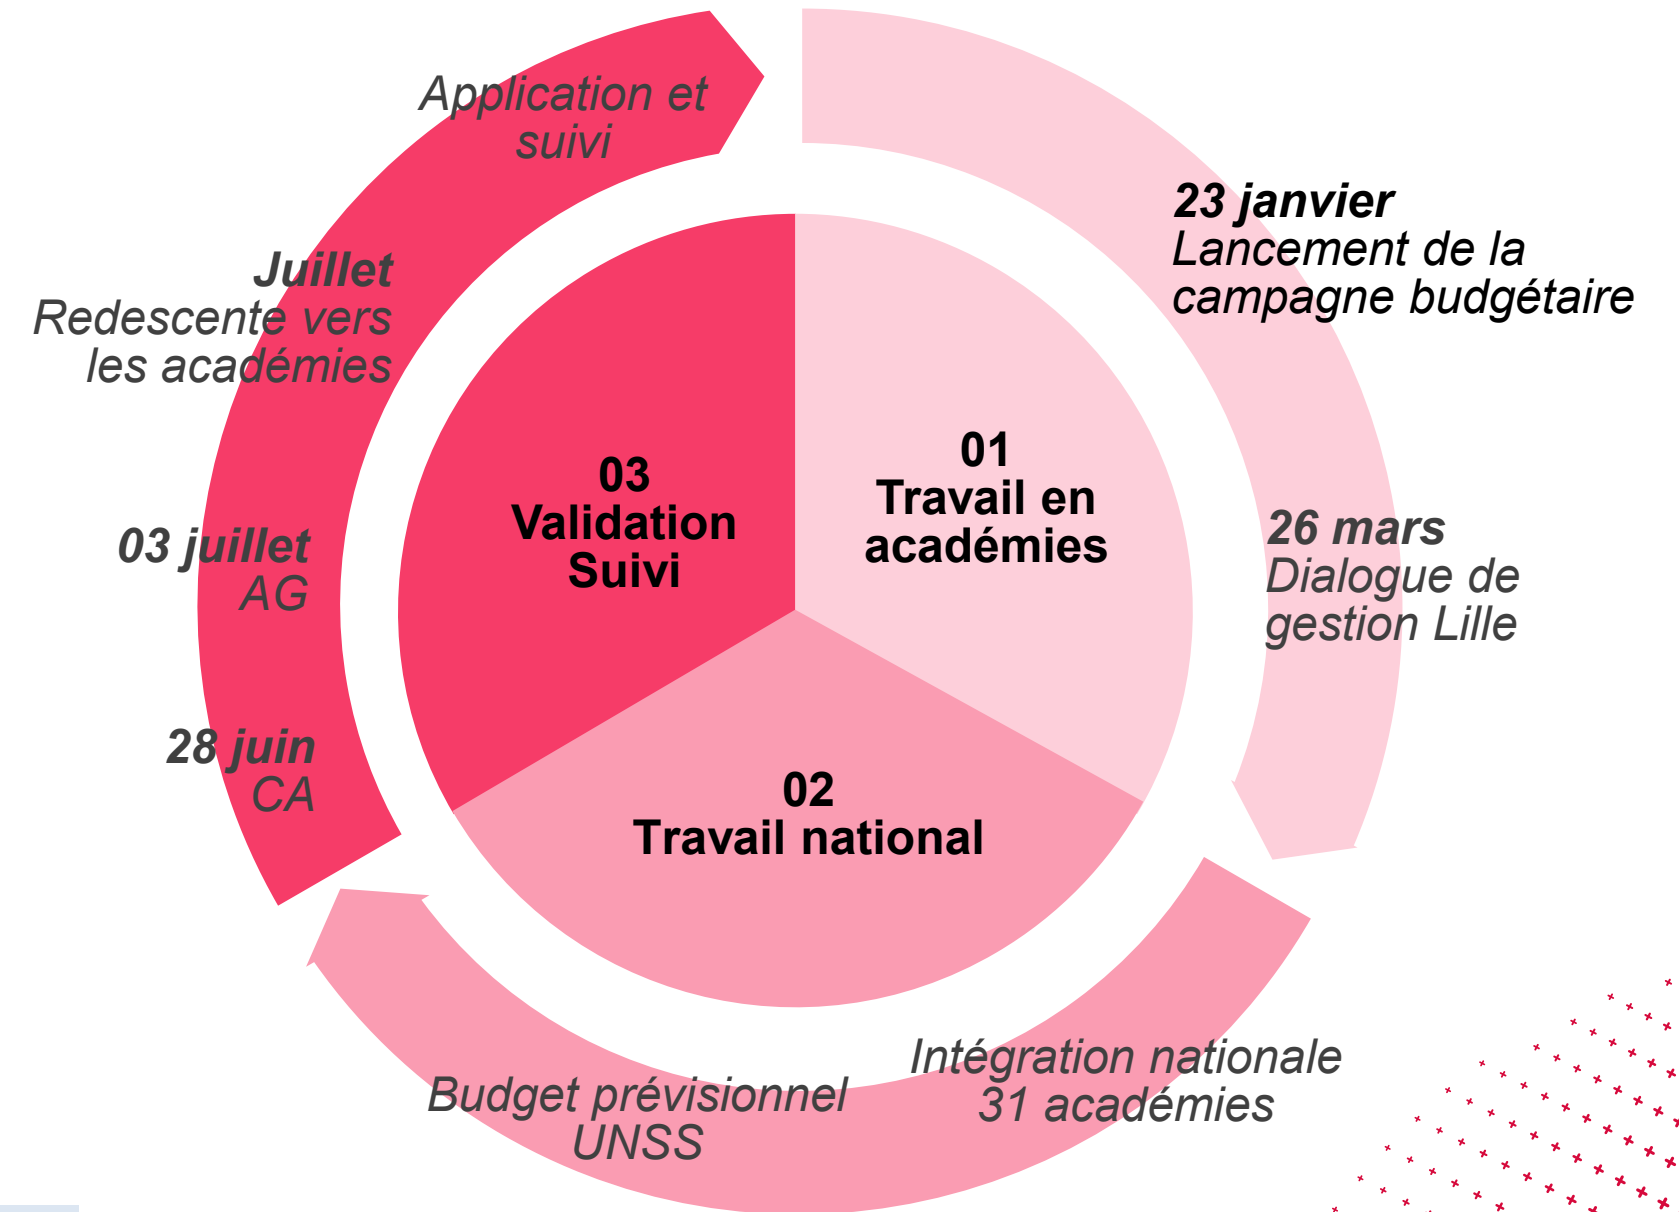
Application et suivi

23 janvier
Lancement de la campagne budgétaire

Juillet
Redescente vers les académies

03
Validation
Suivi

01
Travail en académies

26 mars
Dialogue de gestion Lille

03 juillet
AG

28 juin
CA

02
Travail national

Intégration nationale
31 académies

Budget prévisionnel
UNSS